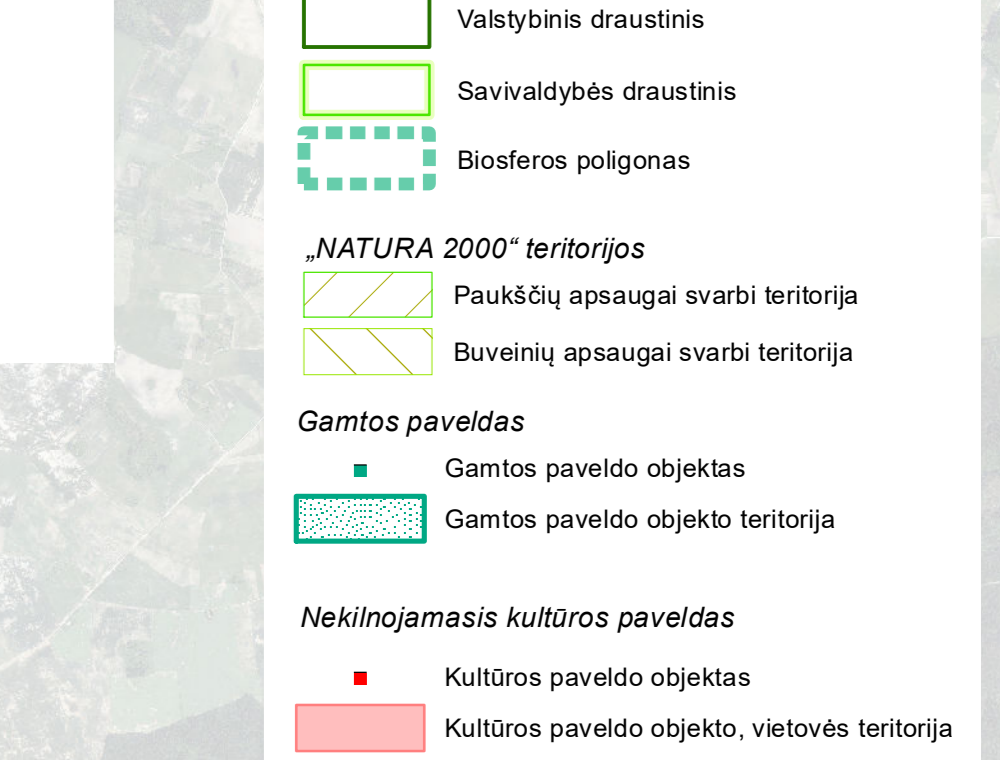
Valstybinis draustinis

Savivaldybės draustinis

Biosferos poligonas

„NATURA 2000“ teritorijos

Paukščių apsaugai svarbi teritorija

Buveinių apsaugai svarbi teritorija

Gamtos paveldas

Gamtos paveldo objektas

Gamtos paveldo objekto teritorija

Nekilnojamasis kultūros paveldas

Kultūros paveldo objektas

Kultūros paveldo objekto, vietovės teritorija